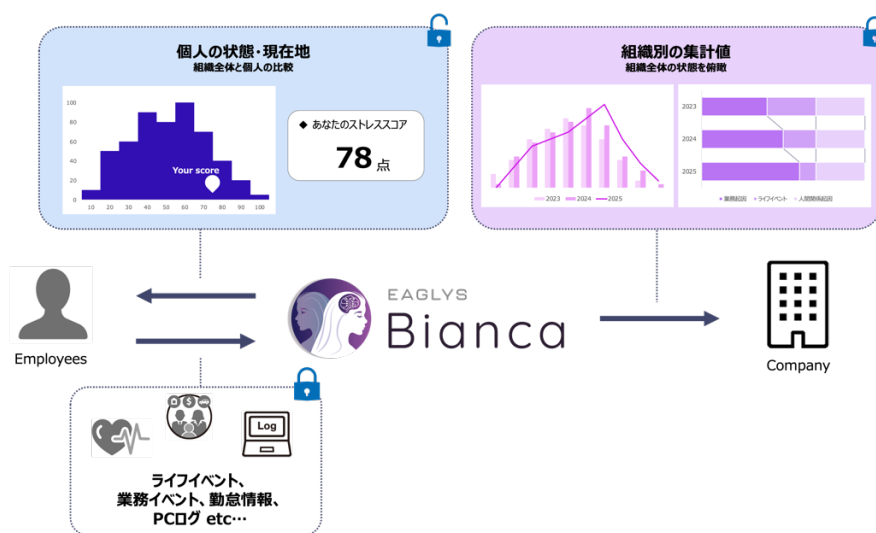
個人の状態・現在地
組織全体と個人の比較

100
80
60
40
20
0
10 20 30 40 50 60 70 80 90 100
Your score

◆ あなたのストレススコア
78点

組織別の集計値
組織全体の状態を俯瞰

2023 2024 2025

2023
2024
2025
業務起因 ライフイベント 人間関係起因

Employees

EAGLYS
Bianca

Company

Log

ライフイベント、
業務イベント、勤怠情報、
PCログ etc…